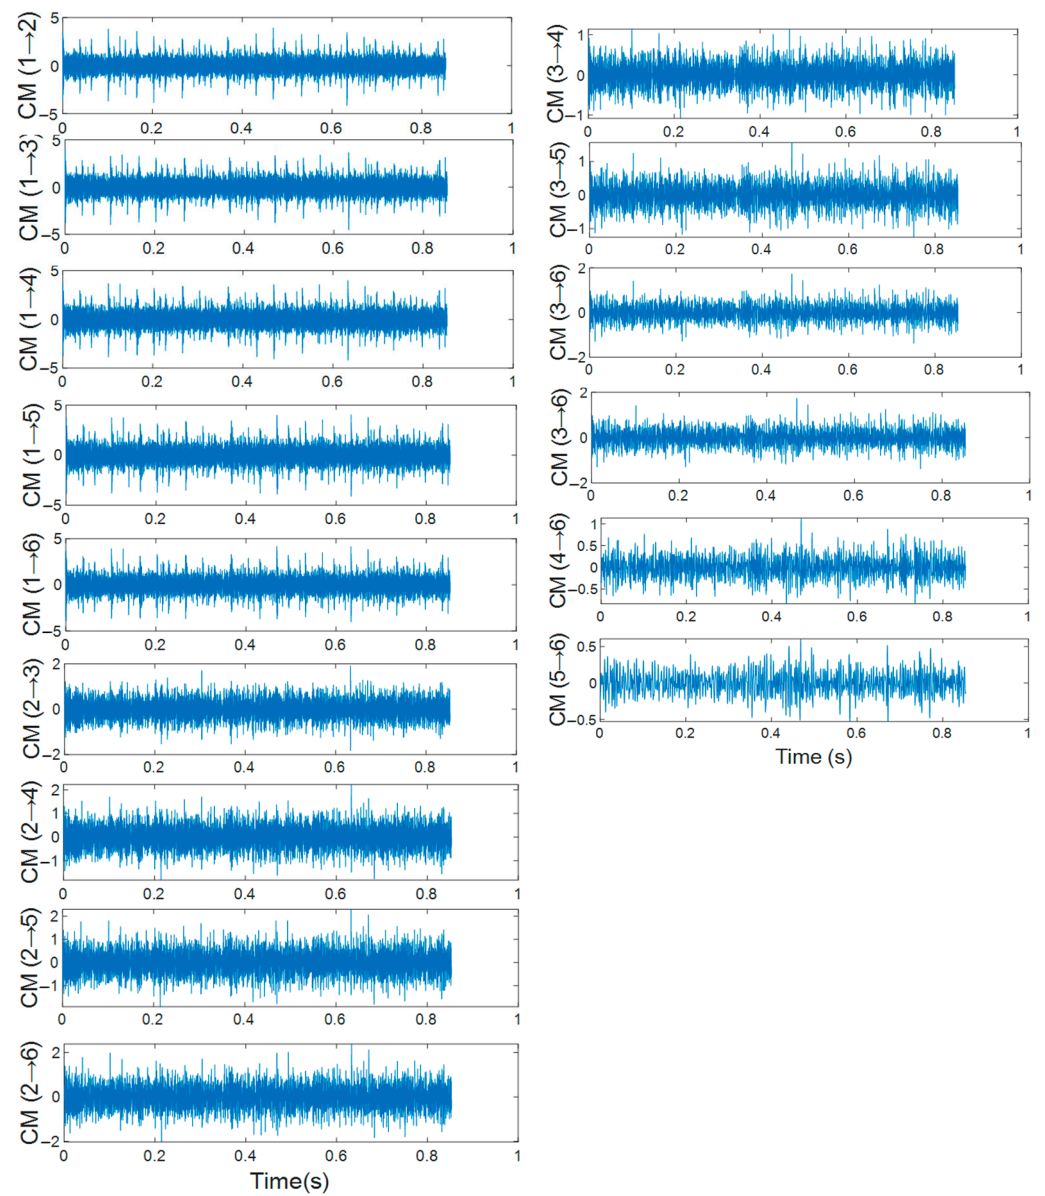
CM (1→2)
5
0
-5
0 0.2 0.4 0.6 0.8 1

CM (1→3)
5
0
-5
0 0.2 0.4 0.6 0.8 1

CM (1→4)
5
0
-5
0 0.2 0.4 0.6 0.8 1

CM (1→5)
5
0
-5
0 0.2 0.4 0.6 0.8 1

CM (1→6)
5
0
-5
0 0.2 0.4 0.6 0.8 1

CM (2→3)
2
0
-2
0 0.2 0.4 0.6 0.8 1

CM (2→4)
2
1
0
-1
0 0.2 0.4 0.6 0.8 1

CM (2→5)
2
1
0
-1
0 0.2 0.4 0.6 0.8 1

CM (2→6)
2
0
-2
0 0.2 0.4 0.6 0.8 1
Time(s)

CM (3→4)
1
0
-1
0 0.2 0.4 0.6 0.8 1

CM (3→5)
1
0
-1
0 0.2 0.4 0.6 0.8 1

CM (3→6)
2
0
-2
0 0.2 0.4 0.6 0.8 1

CM (3→6)
2
0
-2
0 0.2 0.4 0.6 0.8 1

CM (4→6)
1
0.5
0
-0.5
0 0.2 0.4 0.6 0.8 1

CM (5→6)
0.5
0
-0.5
0 0.2 0.4 0.6 0.8 1
Time (s)